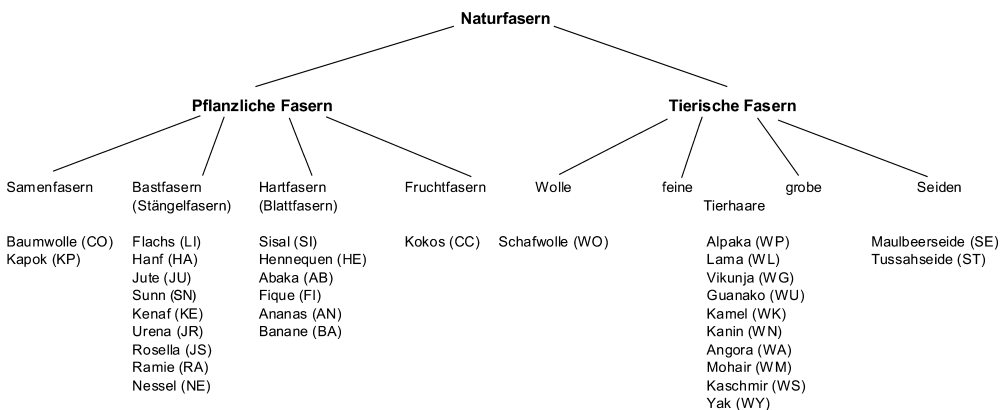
Naturfasern

Pflanzliche Fasern

Tierische Fasern

Samenfasern

Baumwolle (CO)
Kapok (KP)

Bastfasern (Stängelfasern)

Flachs (LI)
Hanf (HA)
Jute (JU)
Sunn (SN)
Kenaf (KE)
Urena (JR)
Rosella (JS)
Ramie (RA)
Nessel (NE)

Hartfasern (Blattfasern)

Sisal (SI)
Hennequen (HE)
Abaka (AB)
Fique (FI)
Ananas (AN)
Banane (BA)

Fruchtfasern

Kokos (CC)

Wolle

Schafwolle (WO)

feine

Tierhaare

grobe

Alpaka (WP)
Lama (WL)
Vikunja (WG)
Guanako (WU)
Kamel (WK)
Kanin (WN)
Angora (WA)
Mohair (WM)
Kaschmir (WS)
Yak (WY)

Seiden

Maulbeerseide (SE)
Tussahseide (ST)